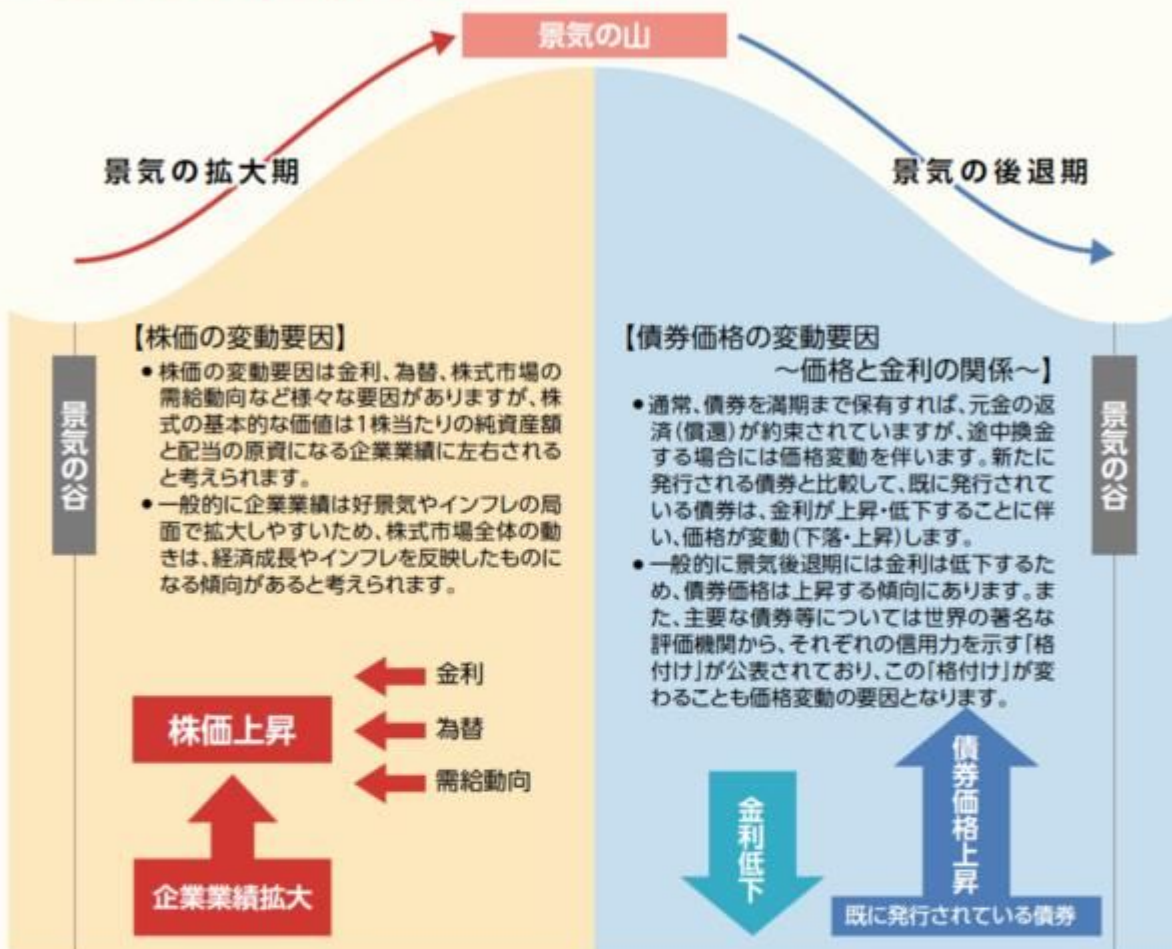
景気の山

景気の拡大期

景気の後退期

景気の谷

【株価の変動要因】

● 株価の変動要因は金利、為替、株式市場の需給動向など様々な要因がありますが、株式の基本的な価値は1株当たりの純資産額と配当の原資になる企業業績に左右されると考えられます。

● 一般的に企業業績は好景気やインフレの局面で拡大しやすいため、株式市場全体の動きは、経済成長やインフレを反映したものになる傾向があると考えられます。

金利

為替

需給動向

株価上昇

企業業績拡大

【債券価格の変動要因
～価格と金利の関係～】

● 通常、債券を満期まで保有すれば、元金の返済（償還）が約束されていますが、途中換金する場合には価格変動を伴います。新たに発行される債券と比較して、既に発行されている債券は、金利が上昇・低下することに伴い、価格が変動（下落・上昇）します。

● 一般的に景気後退期には金利は低下するため、債券価格は上昇する傾向にあります。また、主要な債券等については世界の著名な評価機関から、それぞれの信用力を示す「格付け」が公表されており、この「格付け」が変わることも価格変動の要因となります。

景気の谷

金利低下

債券価格上昇

既に発行されている債券